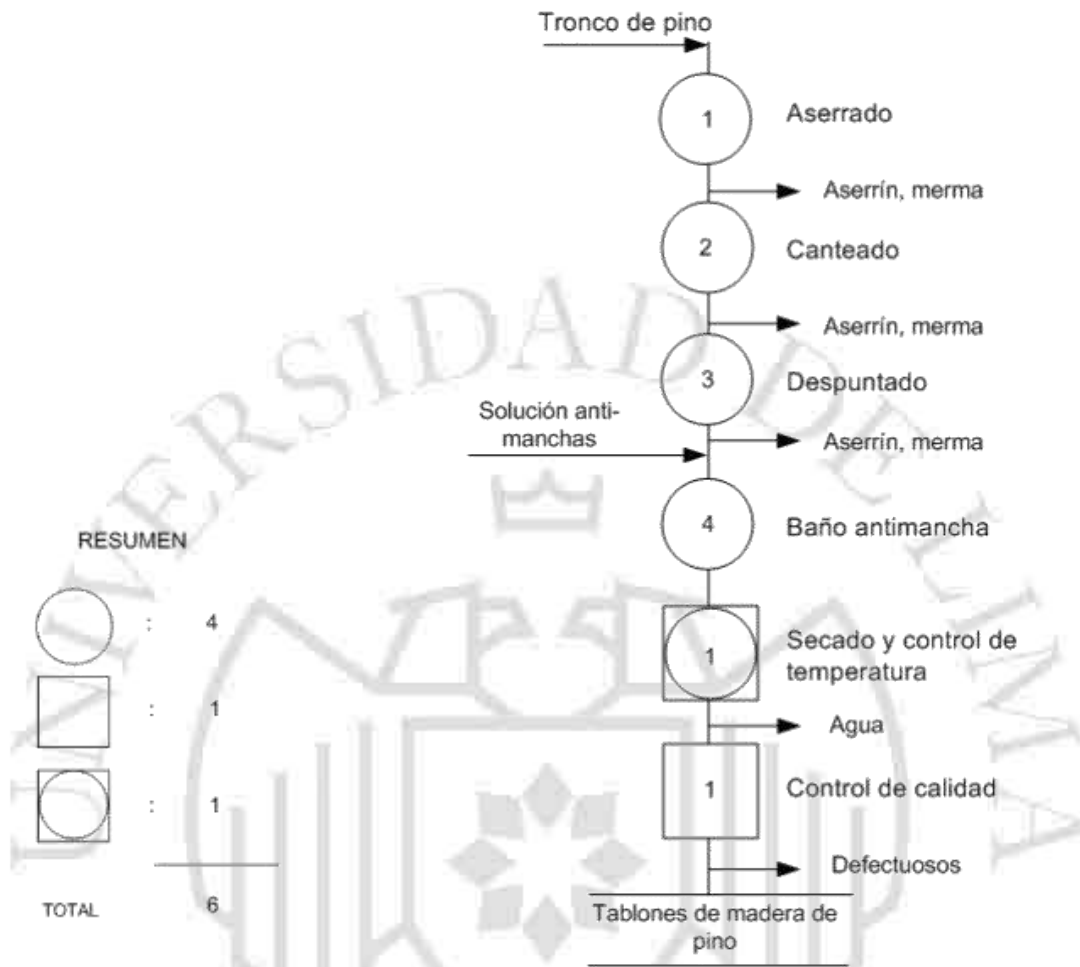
Tronco de pino

1 Aserrado

Aserrín, merma

2 Canteado

Aserrín, merma

3 Despuntado

Solución antimanchas

Aserrín, merma

4 Baño antimancha

1 Secado y control de temperatura

Agua

1 Control de calidad

Defectuosos

Tablones de madera de pino

RESUMEN

: 4

: 1

: 1

TOTAL 6

UNIVERSIDAD DE LIMA